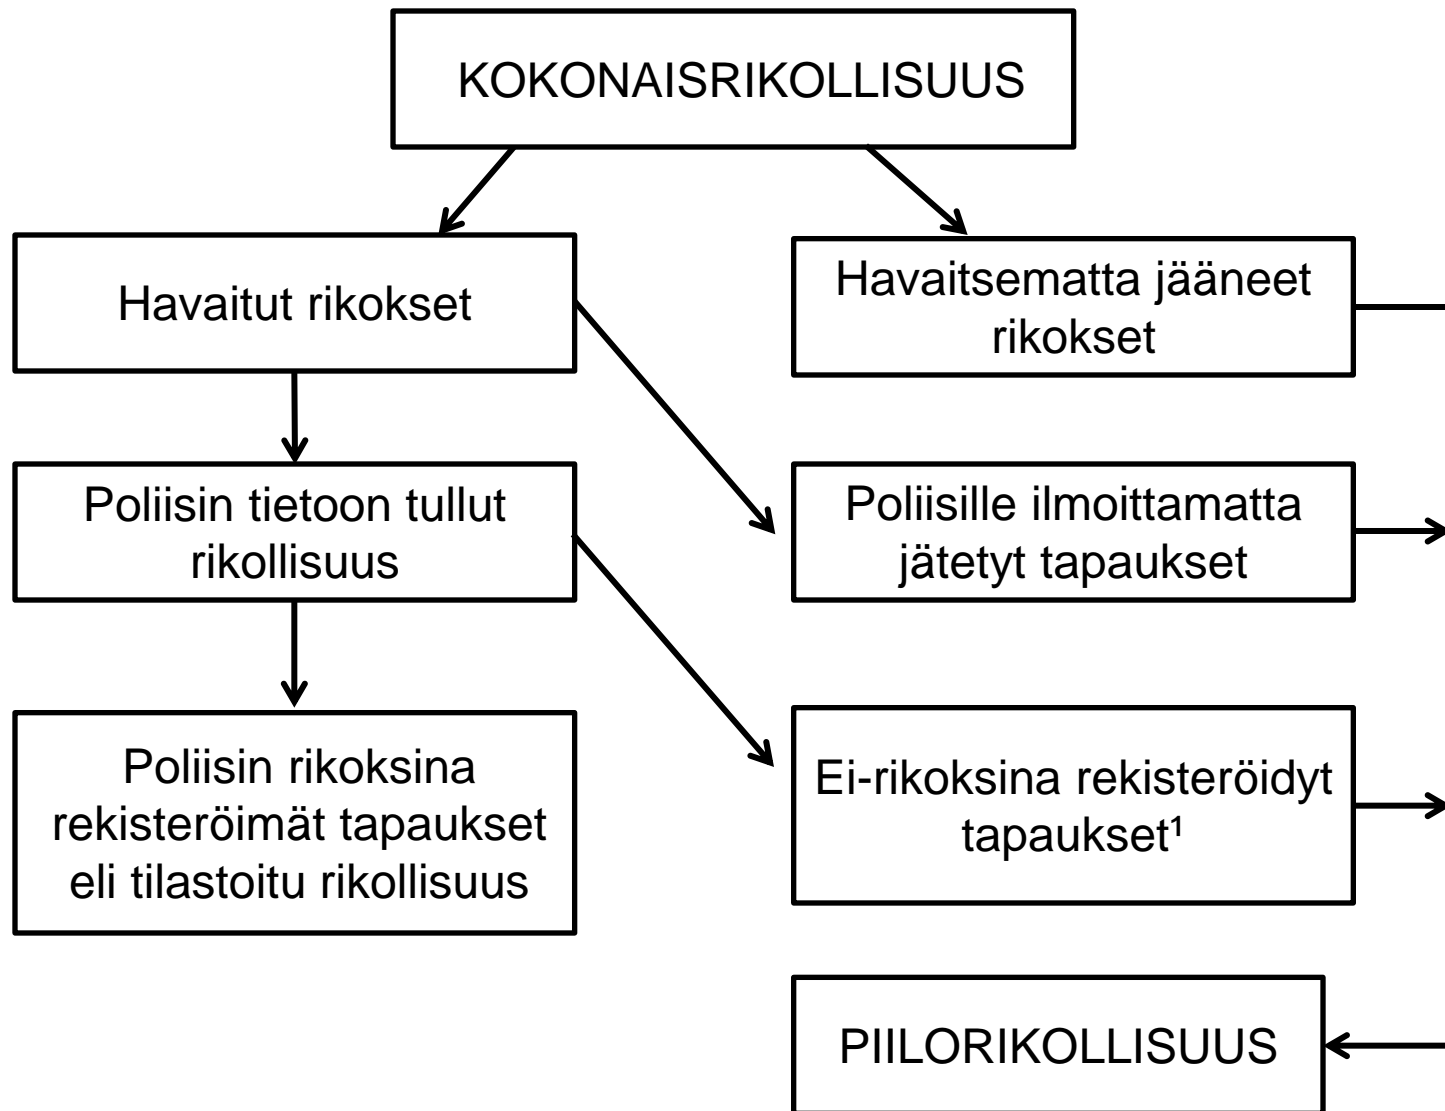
KOKONAISRIKOLLISUUS

Havaitut rikokset

Havaitsematta jääneet rikokset

Poliisin tietoon tullut rikollisuus

Poliisille ilmoittamatta jätetyt tapaukset

Poliisin rikoksina rekisteröimät tapaukset eli tilastoitu rikollisuus

Ei-rikoksina rekisteröidyt tapaukset¹

PIILORIKOLLISUUS